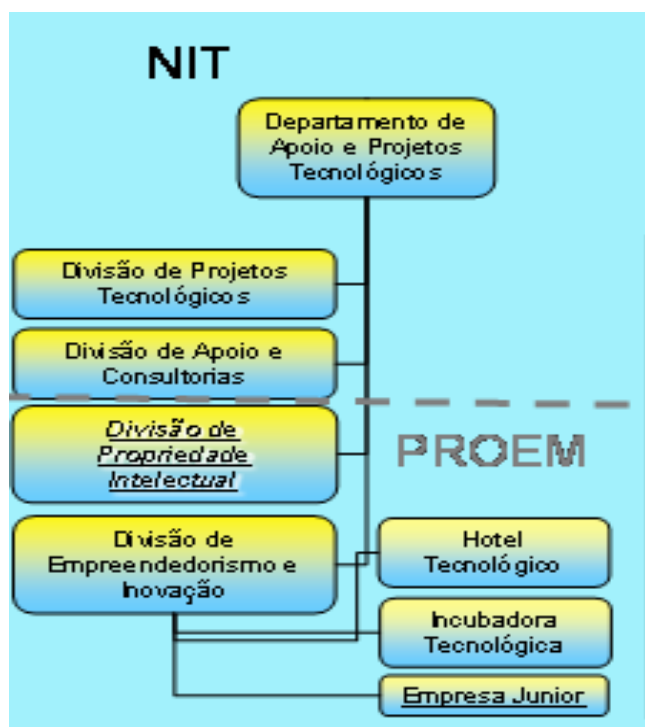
NIT

Departamento de Apoio e Projetos Tecnológicos

Divisão de Projetos Tecnológicos

Divisão de Apoio e Consultorias

Divisão de Propriedade Intelectual

PROEM

Divisão de Empreendedorismo e Inovação

Hotel Tecnológico

Incubadora Tecnológica

Empresa Junior